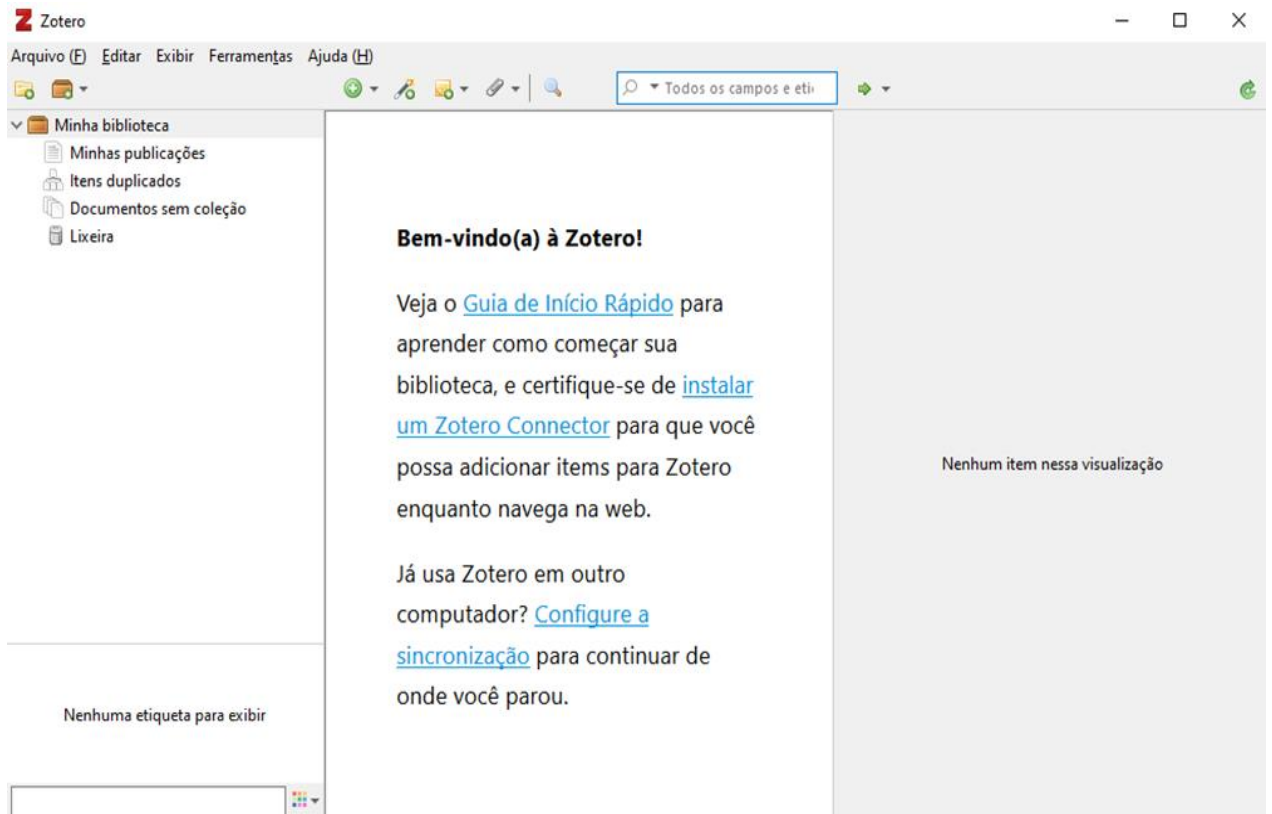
Zotero

Arquivo (F) Editar Exibir Ferramentas Ajuda (H)

Todos os campos e eti

Minha biblioteca
Minhas publicações
Itens duplicados
Documentos sem coleção
Lixeira

Bem-vindo(a) à Zotero!

Veja o Guia de Início Rápido para aprender como começar sua biblioteca, e certifique-se de instalar um Zotero Connector para que você possa adicionar items para Zotero enquanto navega na web.

Já usa Zotero em outro computador? Configure a sincronização para continuar de onde você parou.

Nenhum item nessa visualização

Nenhuma etiqueta para exibir